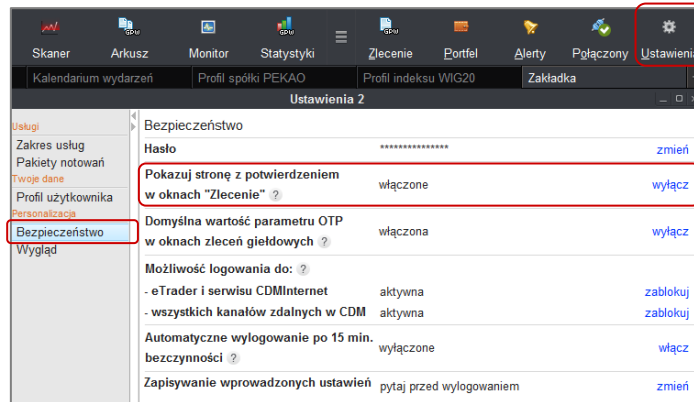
Skaner Arkusz Monitor Statystyki Zlecenie Portfel Alerty Połączony Ustawienia

Kalendarium wydarzeń | Profil spółki PEKAO | Profil indeksu WIG20 | Zakładka

Ustawienia 2

Usługi
Zakres usług
Pakiety notowań
Twoje dane
Profil użytkownika
Personalizacja
Bezpieczeństwo
Wygląd

Bezpieczeństwo

| | | |
|---|---|---|
| Hasło | *************** | zmień |
| Pokazuj stronę z potwierdzeniem w oknach "Zlecenie" ? | włączone | wyłącz |
| Domyślna wartość parametru OTP w oknach zleceń giełdowych ? | włączona | wyłącz |
| Możliwość logowania do: ? | | |
| - eTrader i serwisu CDMInternet | aktywna | zablokuj |
| - wszystkich kanałów zdalnych w CDM | aktywna | zablokuj |
| Automatyczne wylogowanie po 15 min. bezczynności ? | wyłączone | włącz |
| Zapisywanie wprowadzonych ustawień | pytaj przed wylogowaniem | zmień |